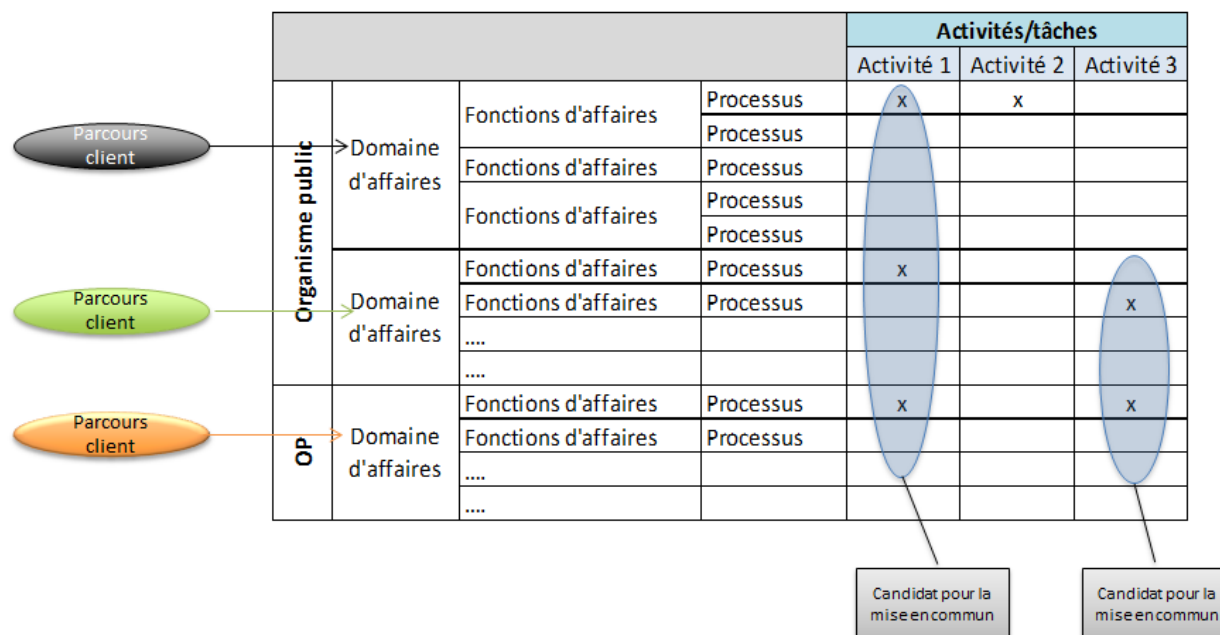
Parcours client

Parcours client

Parcours client

| | | | | Activités/tâches | | |
|---|---|---|---|---|---|---|
| | | | | Activité 1 | Activité 2 | Activité 3 |
| Organisme public | Domaine d'affaires | Fonctions d'affaires | Processus | x | x | |
| | | | Processus | | | |
| | | Fonctions d'affaires | Processus | | | |
| | | Fonctions d'affaires | Processus | | | |
| | | | Processus | | | |
| | Domaine d'affaires | Fonctions d'affaires | Processus | x | | |
| | | Fonctions d'affaires | Processus | | | x |
| | | .... | | | | |
| | | .... | | | | |
| OP | Domaine d'affaires | Fonctions d'affaires | Processus | x | | x |
| | | Fonctions d'affaires | Processus | | | |
| | | .... | | | | |
| | | .... | | | | |

Candidat pour la mise en commun

Candidat pour la mise en commun